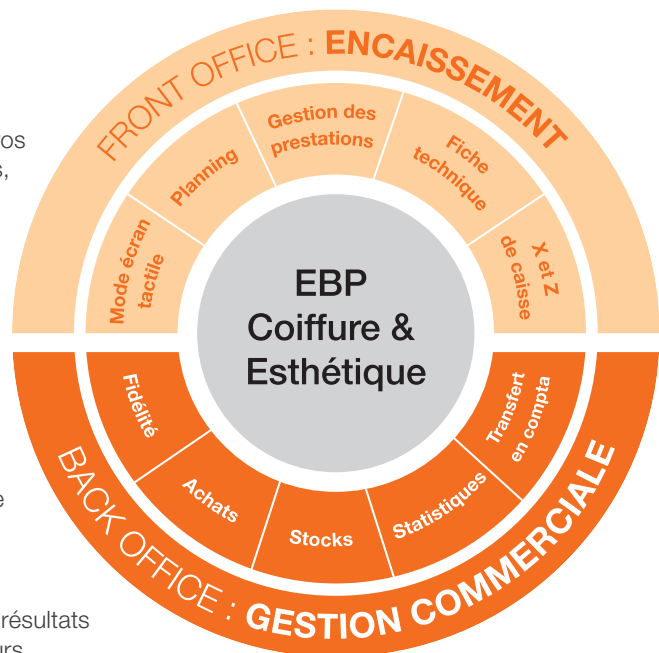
os
s,

e

résultats
urs

FRONT OFFICE : ENCAISSEMENT

Mode écran tactile
Planning
Gestion des prestations
Fiche technique
X et Z de caisse

EBP Coiffure & Esthétique

Fidélité
Achats
Stocks
Statistiques
Transfert en compta

BACK OFFICE : GESTION COMMERCIALE